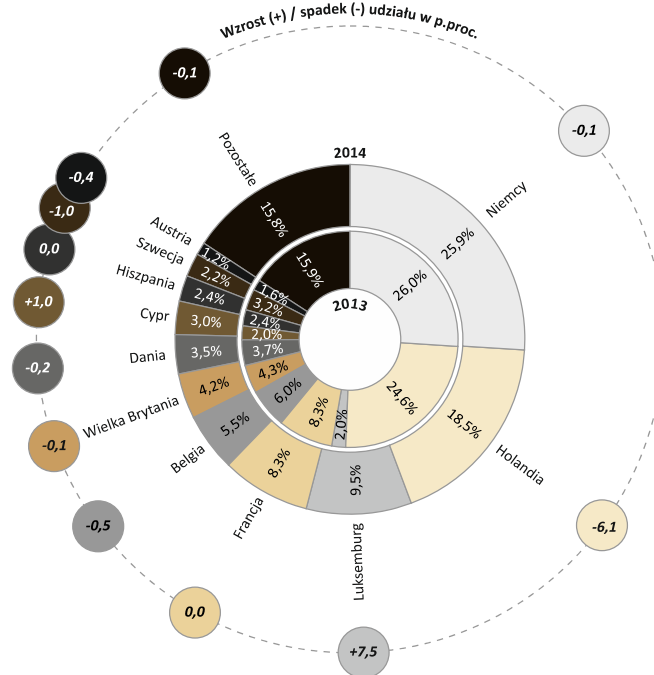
Wzrost (+) / spadek (-) udziału w p.proc.

-0,1
-0,1
-0,4
-1,0
0,0
+1,0
-0,2
-0,1
-0,5
0,0
+7,5
-6,1

2014
2013

Pozostałe 15,8%
15,9%
Niemcy 25,9%
26,0%
Austria 1,2%
1,6%
Szwecja 2,2%
3,2%
Hiszpania 2,4%
2,4%
Cypr 3,0%
2,0%
Dania 3,5%
3,7%
Wielka Brytania 4,2%
4,3%
Belgia 5,5%
6,0%
Francja 8,3%
8,3%
Luksemburg 9,5%
2,0%
Holandia 18,5%
24,6%